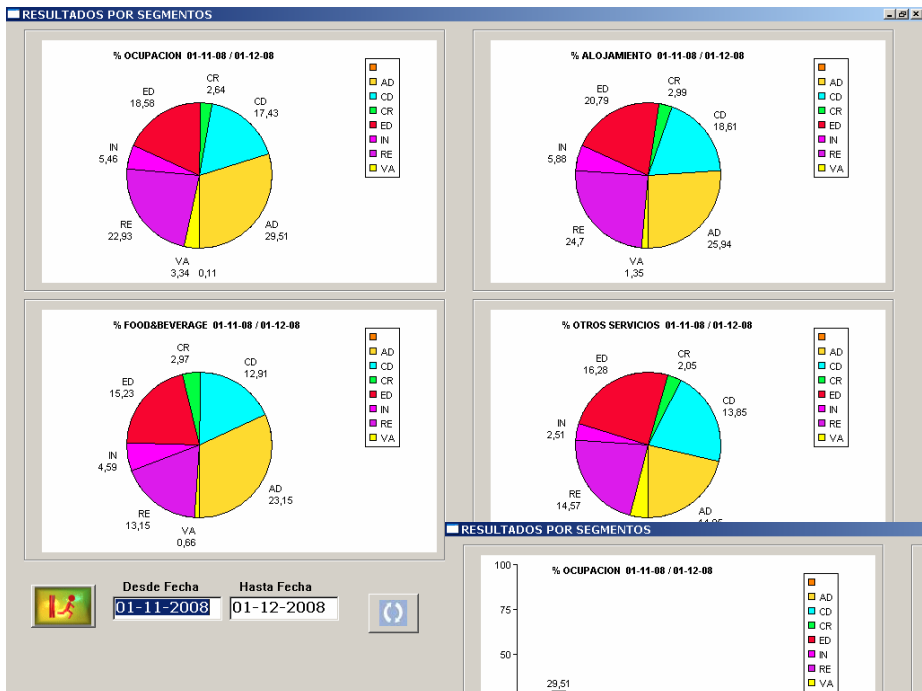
RESULTADOS POR SEGMENTOS

% OCUPACION 01-11-08 / 01-12-08

CR 2,64
CD 17,43
ED 18,58
IN 5,46
RE 22,93
AD 29,51
VA 3,34
0,11

AD
CD
CR
ED
IN
RE
VA

% ALOJAMIENTO 01-11-08 / 01-12-08

CR 2,99
ED 20,79
CD 18,61
IN 5,88
RE 24,7
AD 25,94
VA 1,35

AD
CD
CR
ED
IN
RE
VA

% FOOD&BEVERAGE 01-11-08 / 01-12-08

CR 2,97
CD 12,91
ED 15,23
IN 4,59
RE 13,15
AD 23,15
VA 0,66

AD
CD
CR
ED
IN
RE
VA

% OTROS SERVICIOS 01-11-08 / 01-12-08

CR 2,05
ED 16,28
CD 13,85
IN 2,51
RE 14,57
AD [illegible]

AD
CD
CR
ED
IN
RE
VA

Desde Fecha
01-11-2008
Hasta Fecha
01-12-2008

RESULTADOS POR SEGMENTOS

% OCUPACION 01-11-08 / 01-12-08

100
75
50
29,51

AD
CD
CR
ED
IN
RE
VA